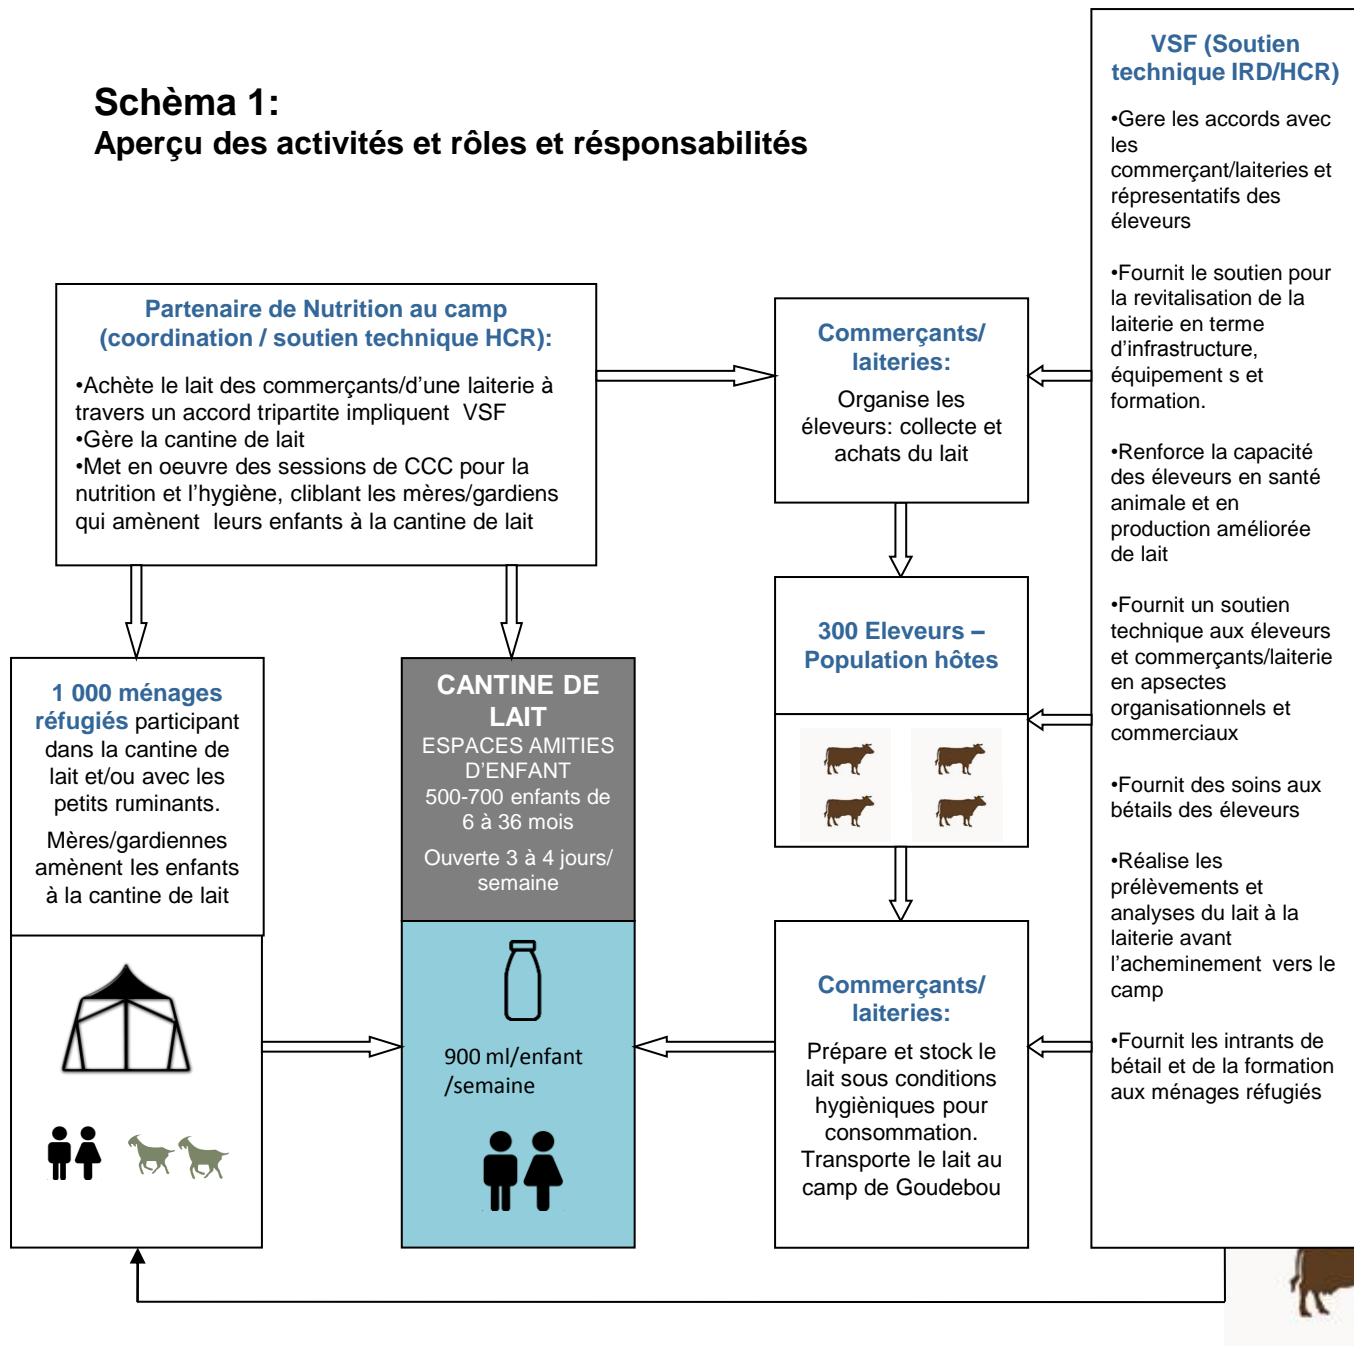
**Schèma 1:**
**Aperçu des activités et rôles et résponsabilités**

**Partenaire de Nutrition au camp (coordination / soutien technique HCR):**

•Achète le lait des commerçants/d'une laiterie à travers un accord tripartite impliquent VSF
•Gère la cantine de lait
•Met en oeuvre des sessions de CCC pour la nutrition et l'hygiène, cliblant les mères/gardiens qui amènent leurs enfants à la cantine de lait

**Commerçants/ laiteries:**

Organise les éleveurs: collecte et achats du lait

**VSF (Soutien technique IRD/HCR)**

•Gere les accords avec les commerçant/laiteries et répresentatifs des éleveurs

•Fournit le soutien pour la revitalisation de la laiterie en terme d'infrastructure, équipement s et formation.

•Renforce la capacité des éleveurs en santé animale et en production améliorée de lait

•Fournit un soutien technique aux éleveurs et commerçants/laiterie en apsectes organisationnels et commerciaux

•Fournit des soins aux bétails des éleveurs

•Réalise les prélèvements et analyses du lait à la laiterie avant l'acheminement vers le camp

•Fournit les intrants de bétail et de la formation aux ménages réfugiés

**1 000 ménages réfugiés** participant dans la cantine de lait et/ou avec les petits ruminants.

Mères/gardiennes amènent les enfants à la cantine de lait

**CANTINE DE LAIT**
ESPACES AMITIES D'ENFANT
500-700 enfants de 6 à 36 mois

Ouverte 3 à 4 jours/ semaine

900 ml/enfant /semaine

**300 Eleveurs – Population hôtes**

**Commerçants/ laiteries:**

Prépare et stock le lait sous conditions hygièniques pour consommation. Transporte le lait au camp de Goudebou